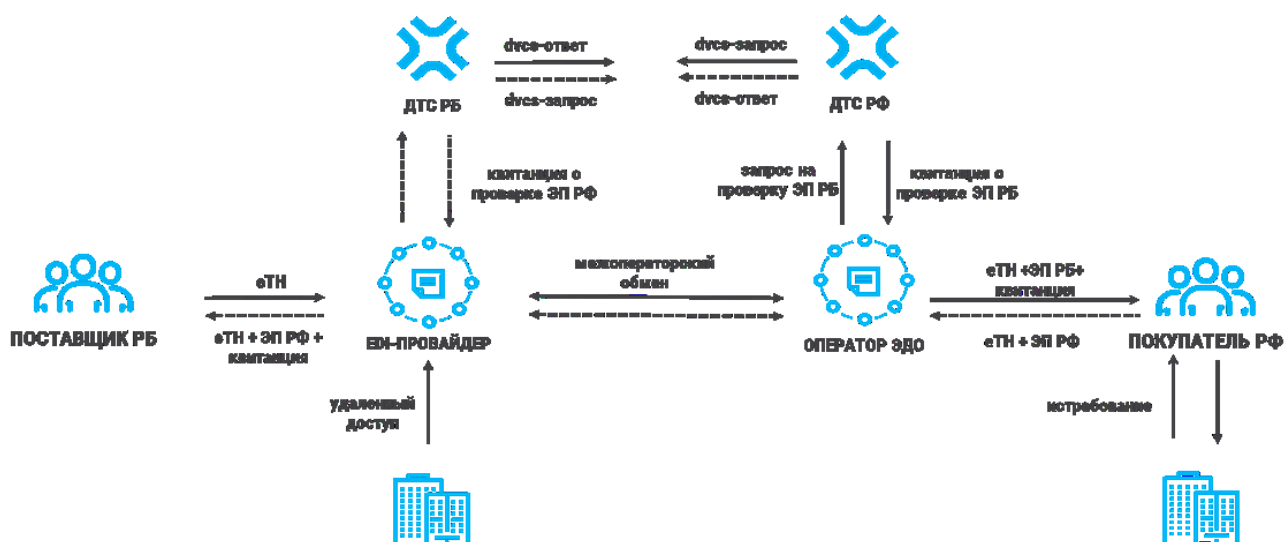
dvcs-ответ

dvcs-запрос

dvcs-запрос

dvcs-ответ

ДТС РБ

ДТС РФ

квитанция о проверке ЭП РФ

запрос на проверку ЭП РБ

квитанция о проверке ЭП РБ

ПОСТАВЩИК РБ

еТН

еТН + ЭП РФ + квитанция

EDI-ПРОВАЙДЕР

межоператорский обмен

ОПЕРАТОР ЭДО

еТН +ЭП РБ+ квитанция

еТН + ЭП РФ

ПОКУПАТЕЛЬ РФ

удаленный доступ

истребование